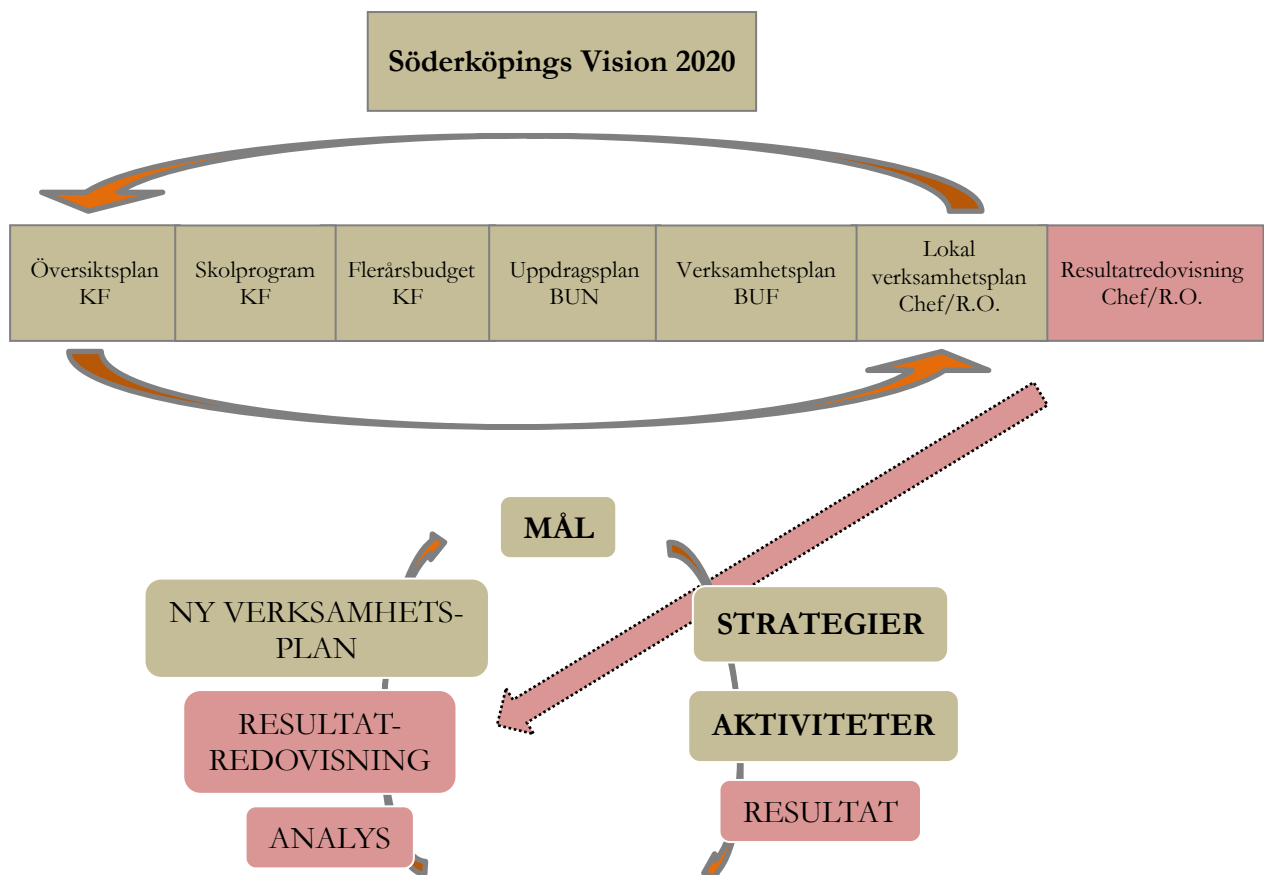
Söderköpings Vision 2020

| Översiktsplan KF | Skolprogram KF | Flerårsbudget KF | Uppdragsplan BUN | Verksamhetsplan BUF | Lokal verksamhetsplan Chef/R.O. | Resultatredovisning Chef/R.O. |
|---|---|---|---|---|---|---|

MÅL

NY VERKSAMHETS-PLAN

STRATEGIER

RESULTAT-REDOVISNING

AKTIVITETER

RESULTAT

ANALYS